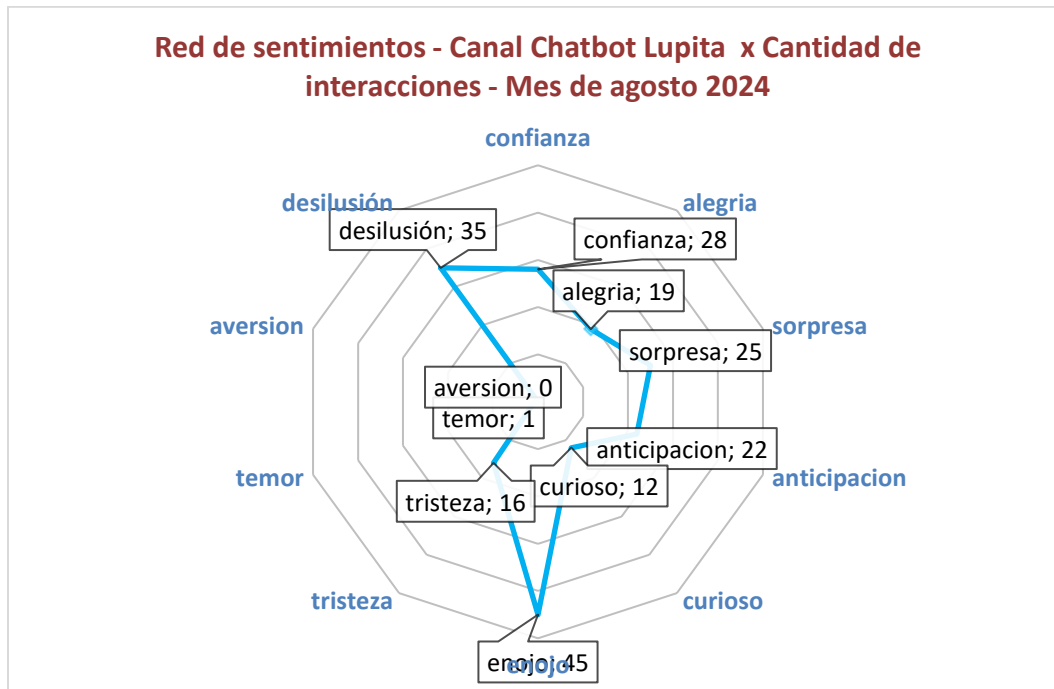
Red de sentimientos - Canal Chatbot Lupita x Cantidad de interacciones - Mes de agosto 2024

confianza
alegria
sorpresa
anticipacion
curioso
enojo
tristeza
temor
aversion
desilusión

desilusión; 35
confianza; 28
alegria; 19
sorpresa; 25
aversion; 0
temor; 1
anticipacion; 22
curioso; 12
tristeza; 16
enojo; 45